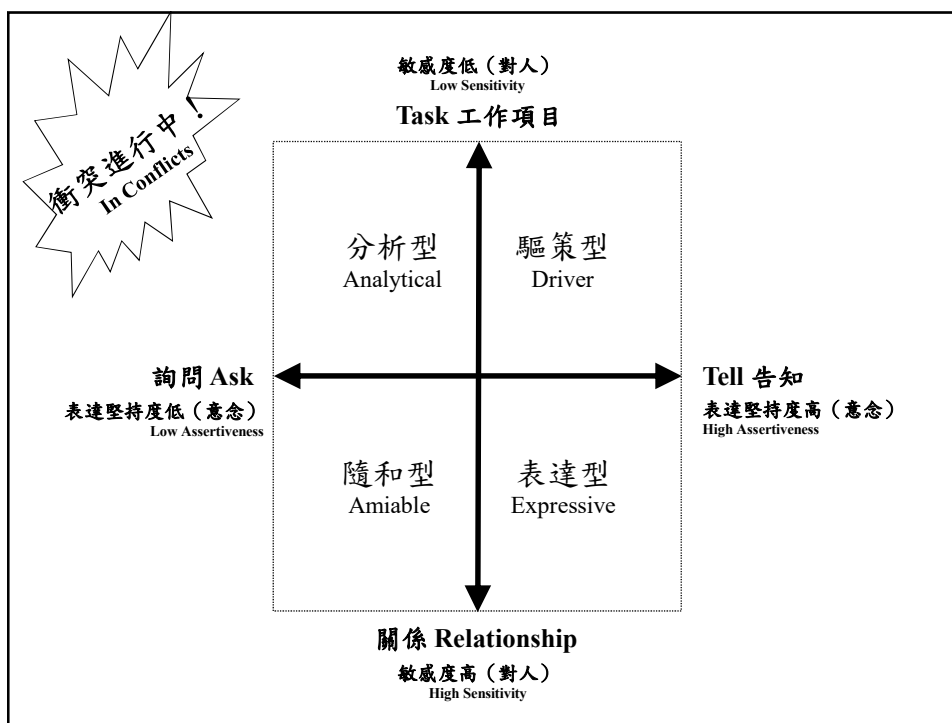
衝突進行中！
In Conflicts

敏感度低（對人）
Low Sensitivity
Task 工作項目

分析型
Analytical

驅策型
Driver

詢問 Ask
表達堅持度低（意念）
Low Assertiveness

Tell 告知
表達堅持度高（意念）
High Assertiveness

隨和型
Amiable

表達型
Expressive

關係 Relationship
敏感度高（對人）
High Sensitivity